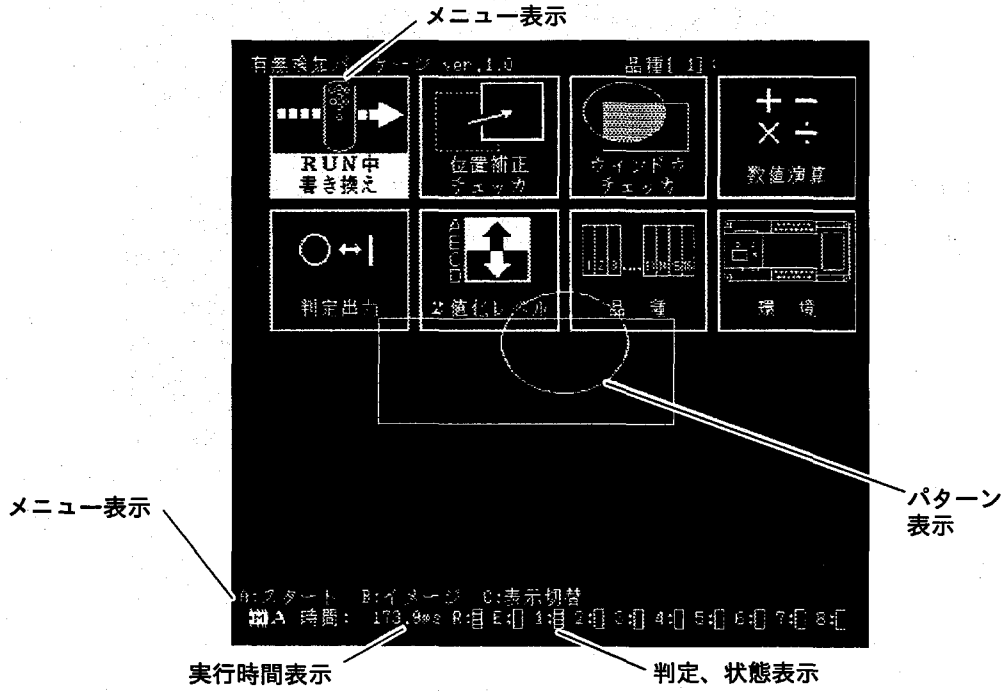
メニュー表示

有無検知パッケージ ver.1.0　品種[ 1]

RUN中
書き換え

位置補正
チェッカ

ウィンドウ
チェッカ

$+ -$
$\times \div$
数値演算

$\bigcirc \leftrightarrow |$
判定出力

A
B
C
D
2値化レベル

1 2 3 … 14 15 16
品種

環境

パターン
表示

メニュー表示

A:スタート　B:イメージ　C:表示切替
A 時間: 173.9ms R:[] E:[] 1:[] 2:[] 3:[] 4:[] 5:[] 6:[] 7:[] 8:[]

実行時間表示

判定、状態表示